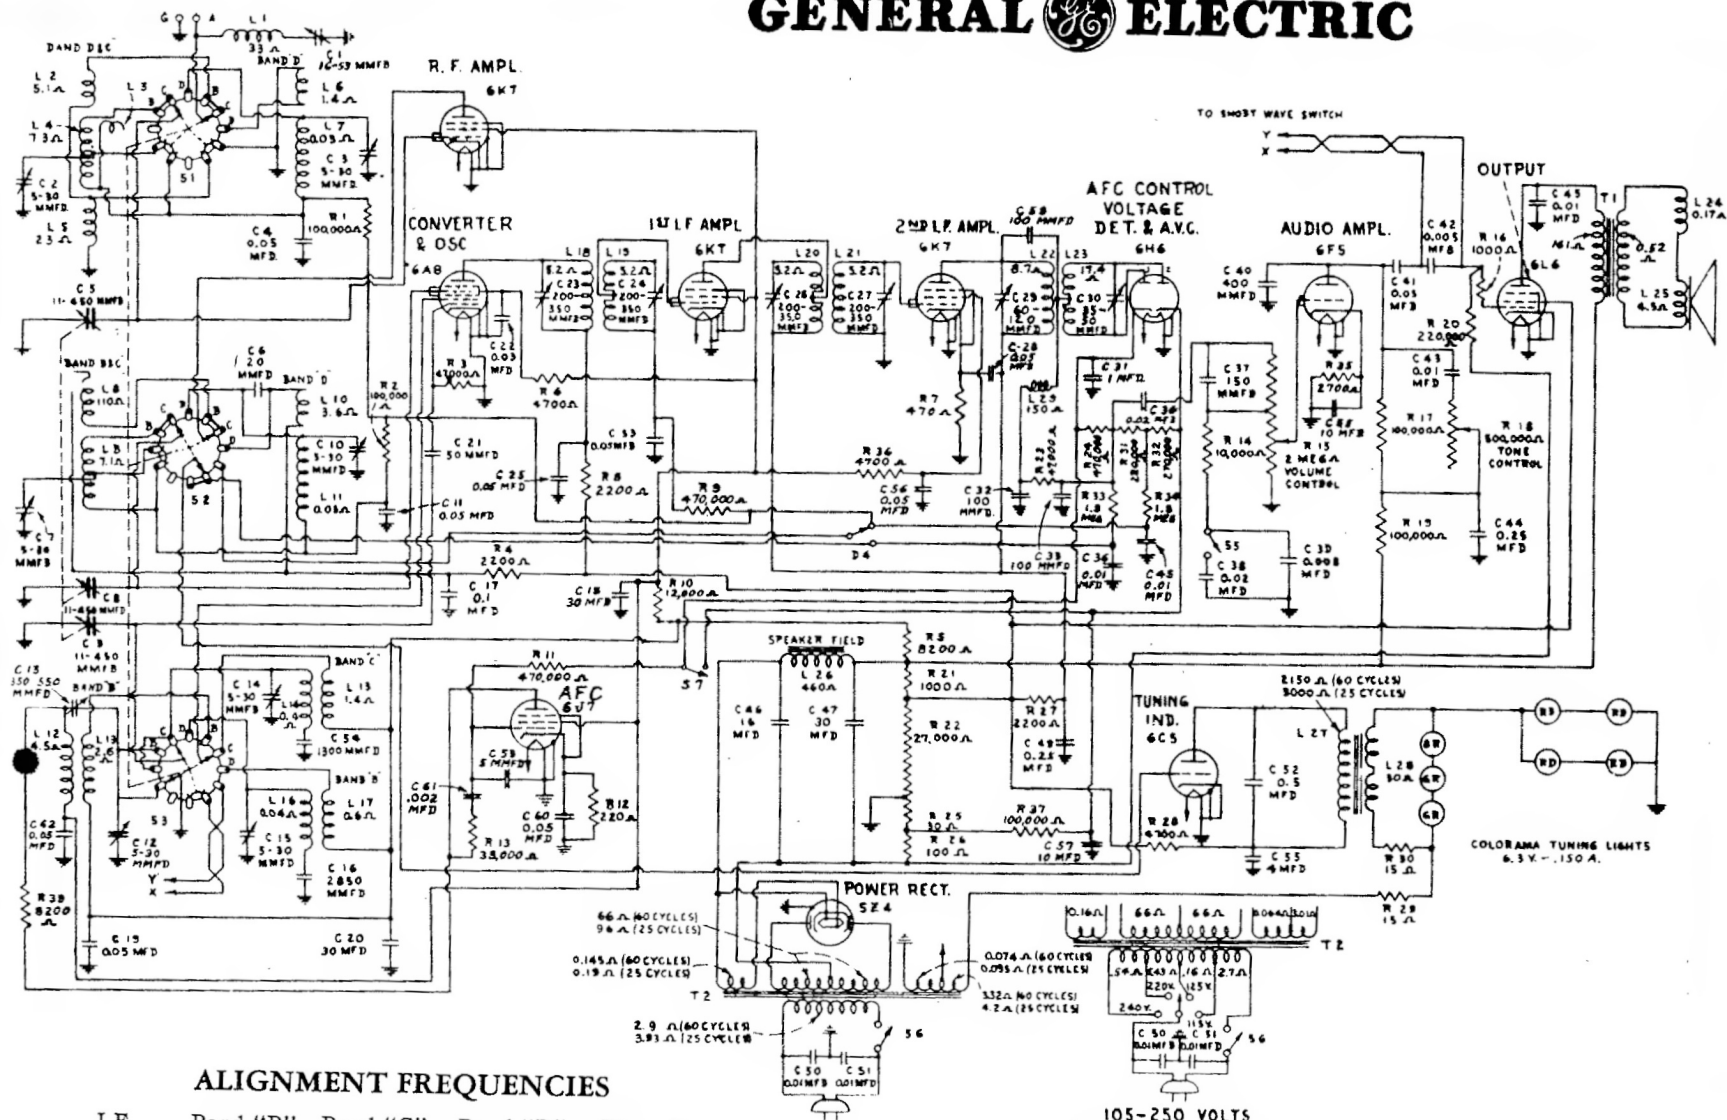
GENERAL ELECTRIC

G A L1 33Ω C1 16-53 MMFD BAND D
BAND B&C L2 5.1Ω L3 L4 7.3Ω C2 5-30 MMFD L5 2.3Ω S1
L6 1.4Ω L7 0.03Ω C3 5-30 MMFD C4 0.05 MFD R1 100,000Ω
R.F. AMPL. 6K7
CONVERTER & OSC 6A8
C5 11-450 MMFD
BAND B&C L8 110Ω L9 7.1Ω S2 C7 5-30 MMFD
C6 120 MMFD BAND D L10 3.6Ω C10 5-30 MMFD L11 0.08Ω R2 100,000
C8 11-450 MMFD C9 11-450 MMFD
C13 350 550 MMFD BAND B L12 4.5Ω L13 2.6Ω C42 0.05 MFD R38 8200Ω
C14 5-30 MMFD BAND C L13 1.4Ω C54 1300 MMFD S3 C12 5-30 MMFD
L16 0.04Ω BAND B L17 0.6Ω C15 5-30 MMFD C16 2850 MMFD Y X
C19 0.05 MFD C20 30 MFD
1ST I.F. AMPL. 6K7
L18 5.2Ω C23 200-350 MMFD L19 5.2Ω C24 200-350 MMFD
C22 0.03 MFD R3 47000Ω R6 4700Ω C21 50 MMFD C25 0.05 MFD C11 0.05 MFD
C53 0.05 MFD R8 2200Ω R9 470,000Ω R4 2200Ω C17 0.1 MFD C18 30 MFD R10 12,800Ω
L20 5.2Ω C26 200-350 MMFD L21 5.2Ω C27 200-350 MMFD
2ND I.F. AMPL. 6K7
C58 100 MMFD L22 8.7Ω L23 17.4 C29 60-120 MMFD C30 85-135
C28 0.05 MFD R7 470Ω L29 150Ω R36 4700Ω C56 0.05 MFD D4
AFC CONTROL VOLTAGE DET. & A.V.C. 6H6
C31 1 MFD C36 0.02 MFD R22 47000 R24 47000 R31 2.7000 R32 270,000 C32 100 MMFD R33 1.8 MEG R34 1.8 MEG
C33 100 MMFD C36 0.01 MFD C45 0.01 MFD
TO SHORT WAVE SWITCH Y X
AUDIO AMPL. 6F5 C40 400 MMFD C41 0.05 MFD R35 2700Ω C55 10 MFD
C37 150 MMFD R14 10,000Ω R15 2 MEGΩ VOLUME CONTROL S5 C38 0.02 MFD C39 0.008 MFD
C42 0.005 MFD R16 1000Ω R20 220,000 C43 0.01 MFD R17 100,000Ω R18 500,000Ω TONE CONTROL R19 100,000Ω C44 0.25 MFD
OUTPUT 6L6 C45 0.01 MFD T1 161Ω 0.52 L24 0.17Ω L25 4.5Ω
SPEAKER FIELD L26 460Ω R5 8200Ω R11 470,000Ω AFC 6J7 S7
C46 16 MFD C47 30 MFD R21 1000Ω R27 2200Ω C49 0.25 MFD R22 27,000Ω
C59 5 MMFD C61 .002 MFD R13 33,000Ω C60 0.05 MFD R12 220Ω
R25 30Ω R26 100Ω R37 100,000Ω C57 10 MFD
TUNING IND. 6C5 R28 4700Ω C52 0.5 MFD C35 4 MFD
2150Ω (60 CYCLES) 3000Ω (25 CYCLES) L27 L28 30Ω R30 15Ω R29 15Ω
COLORAMA TUNING LIGHTS 6.3 V. - .150 A.
POWER RECT. 5Z4
66Ω (60 CYCLES) 94Ω (25 CYCLES) 0.145Ω (60 CYCLES) 0.19Ω (25 CYCLES) T2
0.074Ω (60 CYCLES) 0.095Ω (25 CYCLES) 332Ω (60 CYCLES) 4.2Ω (25 CYCLES)
2.9Ω (60 CYCLES) 3.93Ω (25 CYCLES) S6 C50 0.01 MFD C51 0.01 MFD
0.16Ω 66Ω 66Ω 0.064Ω 0.01Ω T2 .54Ω .43Ω .16Ω 2.7Ω 220V 125V 240V 115V C50 0.01 MFD C51 0.01 MFD S6
105-250 VOLTS

ALIGNMENT FREQUENCIES
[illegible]